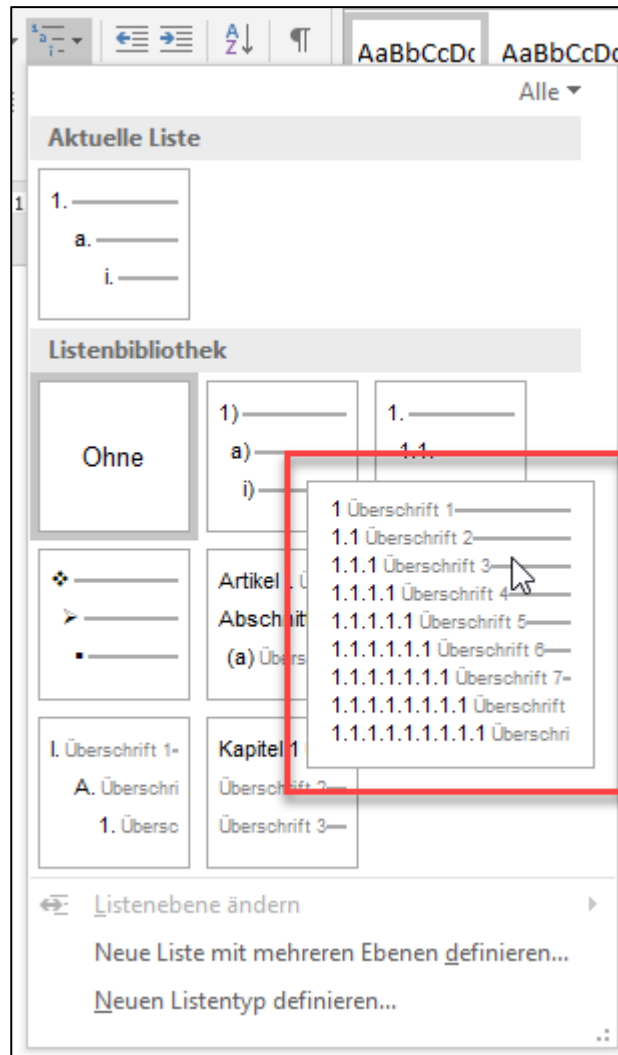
AaBbCcDc AaBbCcDc

Alle ▾

Aktuelle Liste

1.
a.
i.

Listenbibliothek

Ohne

1)
a)
i)

1.
1.1.

1 Überschrift 1
1.1 Überschrift 2
1.1.1 Überschrift 3
1.1.1.1 Überschrift 4
1.1.1.1.1 Überschrift 5
1.1.1.1.1.1 Überschrift 6
1.1.1.1.1.1.1 Überschrift 7
1.1.1.1.1.1.1.1 Überschrift
1.1.1.1.1.1.1.1.1 Überschri

Artikel I. Ü
Abschnit
(a) Übers

I. Überschrift 1
A. Überschri
1. Übersc

Kapitel 1
Überschrift 2
Überschrift 3

Listenebene ändern

Neue Liste mit mehreren Ebenen definieren...

Neuen Listentyp definieren...